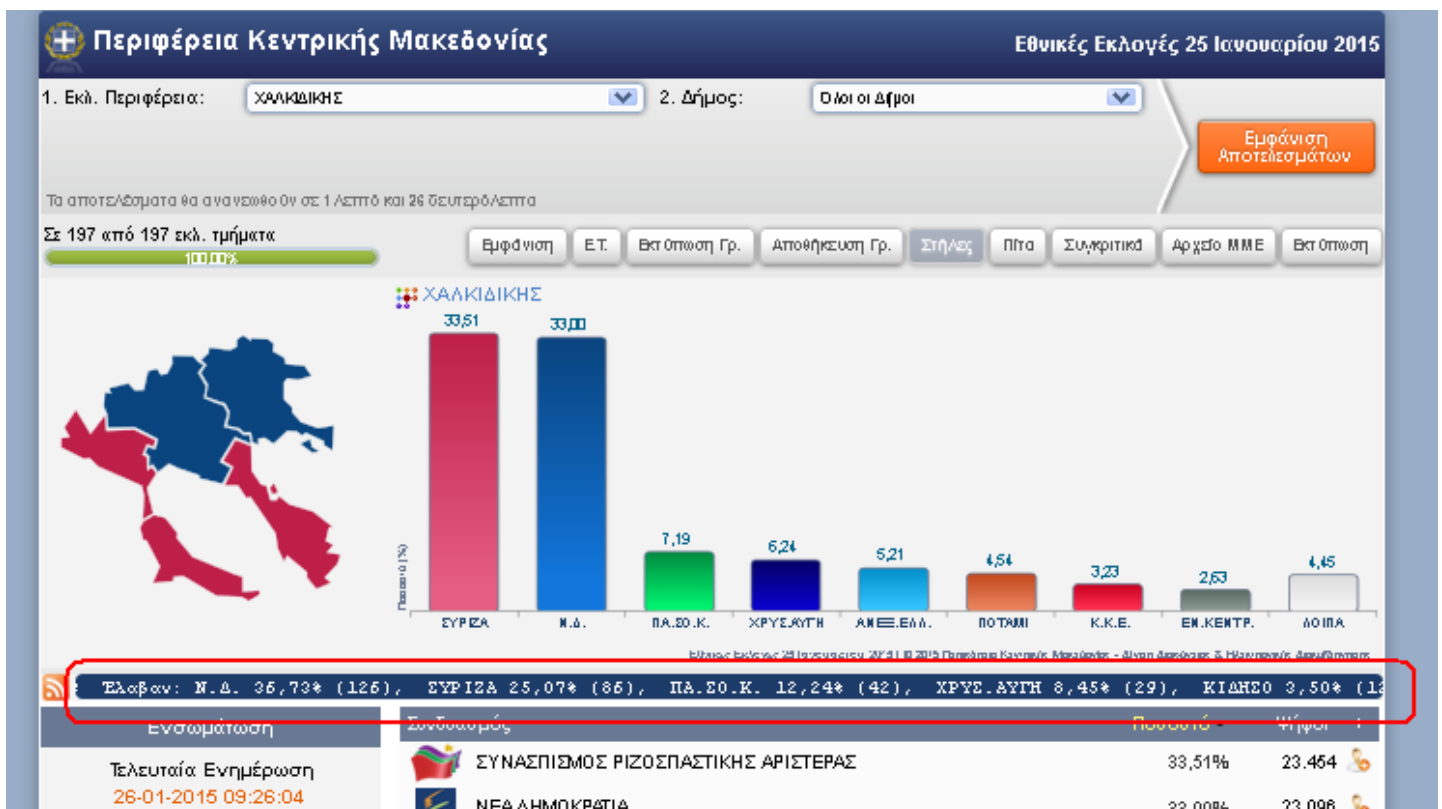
Περιφέρεια Κεντρικής Μακεδονίας
Εθνικές Εκλογές 25 Ιανουαρίου 2015

1. Εκλ. Περιφέρεια: ΧΑΛΚΙΔΙΚΗΣ
2. Δήμος: Όλοι οι Δήμοι
Εμφάνιση Αποτελεσμάτων

Τα αποτελέσματα θα ανανεωθούν σε 1 Λεπτό και 26 δευτερόλεπτα

Σε 197 από 197 εκλ. τμήματα
100,00%

Εμφάνιση | Ε.Τ. | Εκτύπωση Γρ. | Αποθήκευση Γρ. | Στήλες | Πίτα | Συγκριτικά | Αρχείο ΜΜΕ | Εκτύπωση

ΧΑΛΚΙΔΙΚΗΣ

Ποσοστό (%)

33,51
33,00
7,19
6,24
5,21
4,54
3,23
2,63
4,45

ΣΥΡΙΖΑ
Ν.Δ.
ΠΑ.ΣΟ.Κ.
ΧΡΥΣ.ΑΥΓΗ
ΑΝΕΞ.ΕΛΛ.
ΠΟΤΑΜΙ
Κ.Κ.Ε.
ΚΙΝ.ΚΕΝΤΡ.
ΛΟΙΠΑ

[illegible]

Έλαβαν: Ν.Δ. 36,73% (126), ΣΥΡΙΖΑ 25,07% (86), ΠΑ.ΣΟ.Κ. 12,24% (42), ΧΡΥΣ.ΑΥΓΗ 8,45% (29), ΚΙΔΗΣΟ 3,50% (1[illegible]

Ενσωμάτωση
Τελευταία Ενημέρωση
26-01-2015 09:26:04

Συνδυασμός | Ποσοστό | Ψήφοι
ΣΥΝΑΣΠΙΣΜΟΣ ΡΙΖΟΣΠΑΣΤΙΚΗΣ ΑΡΙΣΤΕΡΑΣ | 33,51% | 23.454
ΝΕΑ ΔΗΜΟΚΡΑΤΙΑ | 33,00% | 23.096